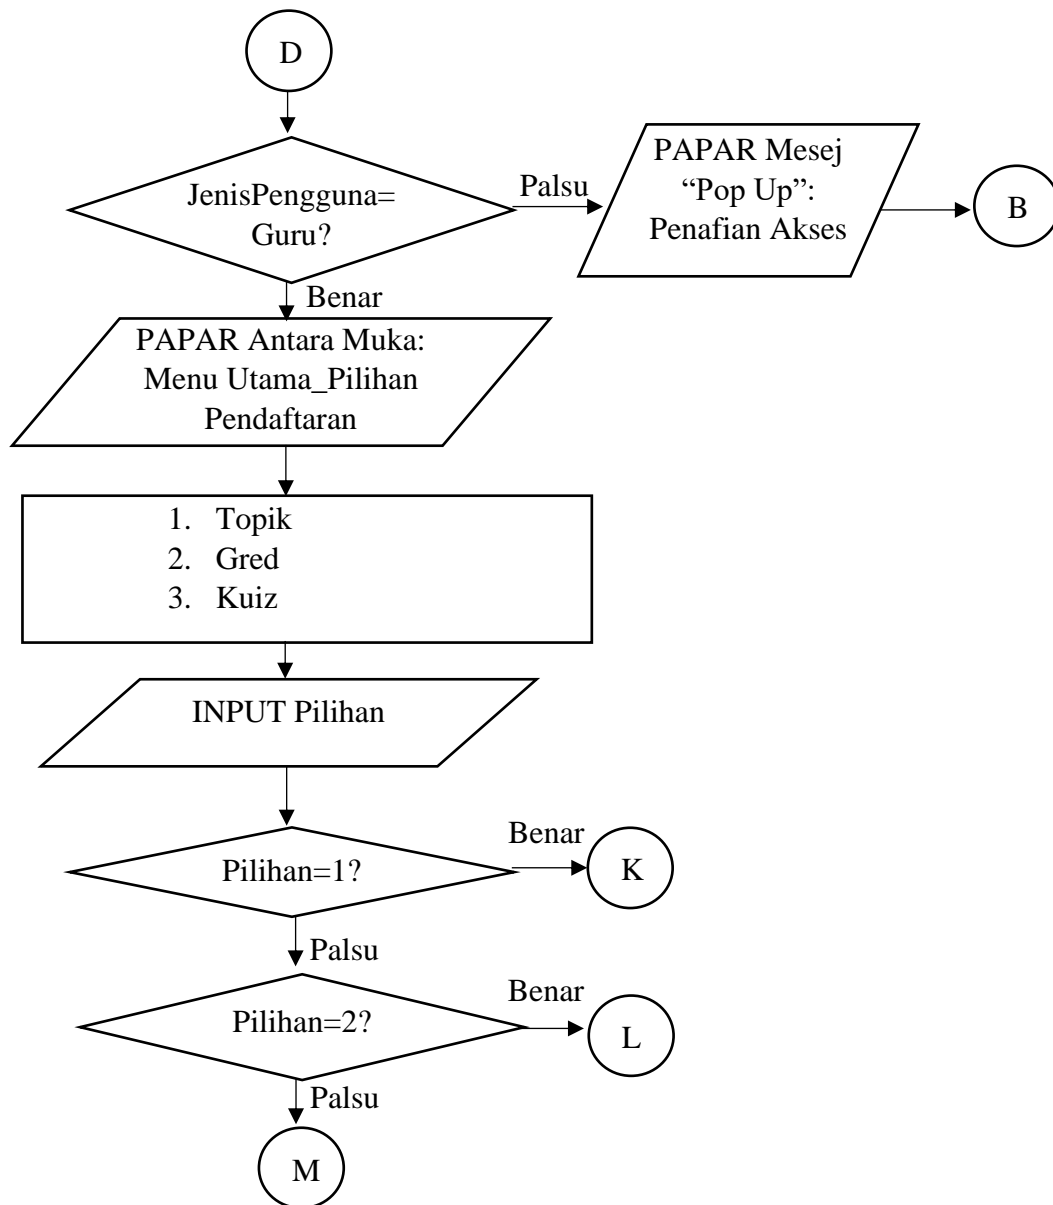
D

JenisPengguna= Guru?

Palsu

PAPAR Mesej "Pop Up": Penafian Akses

B

Benar

PAPAR Antara Muka: Menu Utama_Pilihan Pendaftaran

1. Topik
2. Gred
3. Kuiz

INPUT Pilihan

Pilihan=1?

Benar

K

Palsu

Pilihan=2?

Benar

L

Palsu

M